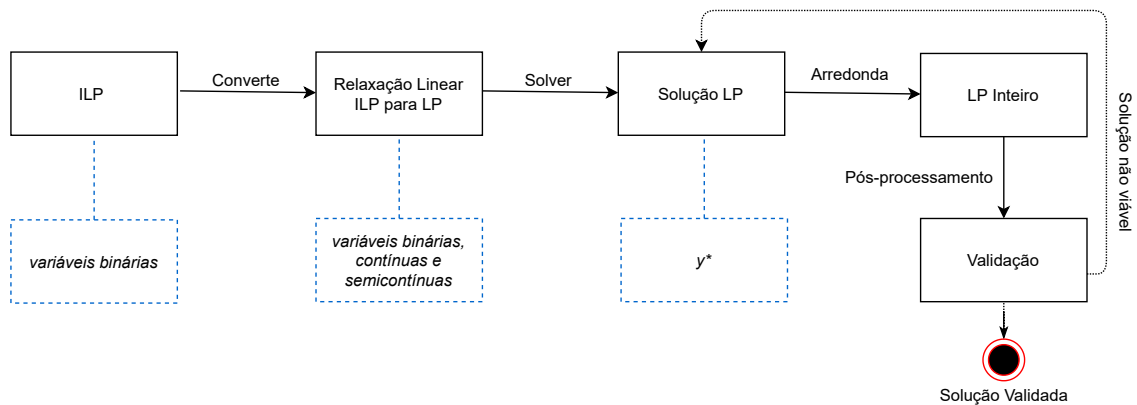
ILP

Converte

Relaxação Linear ILP para LP

Solver

Solução LP

Arredonda

LP Inteiro

Solução não viável

Pós-processamento

Validação

variáveis binárias

variáveis binárias, contínuas e semicontínuas

y*

Solução Validada